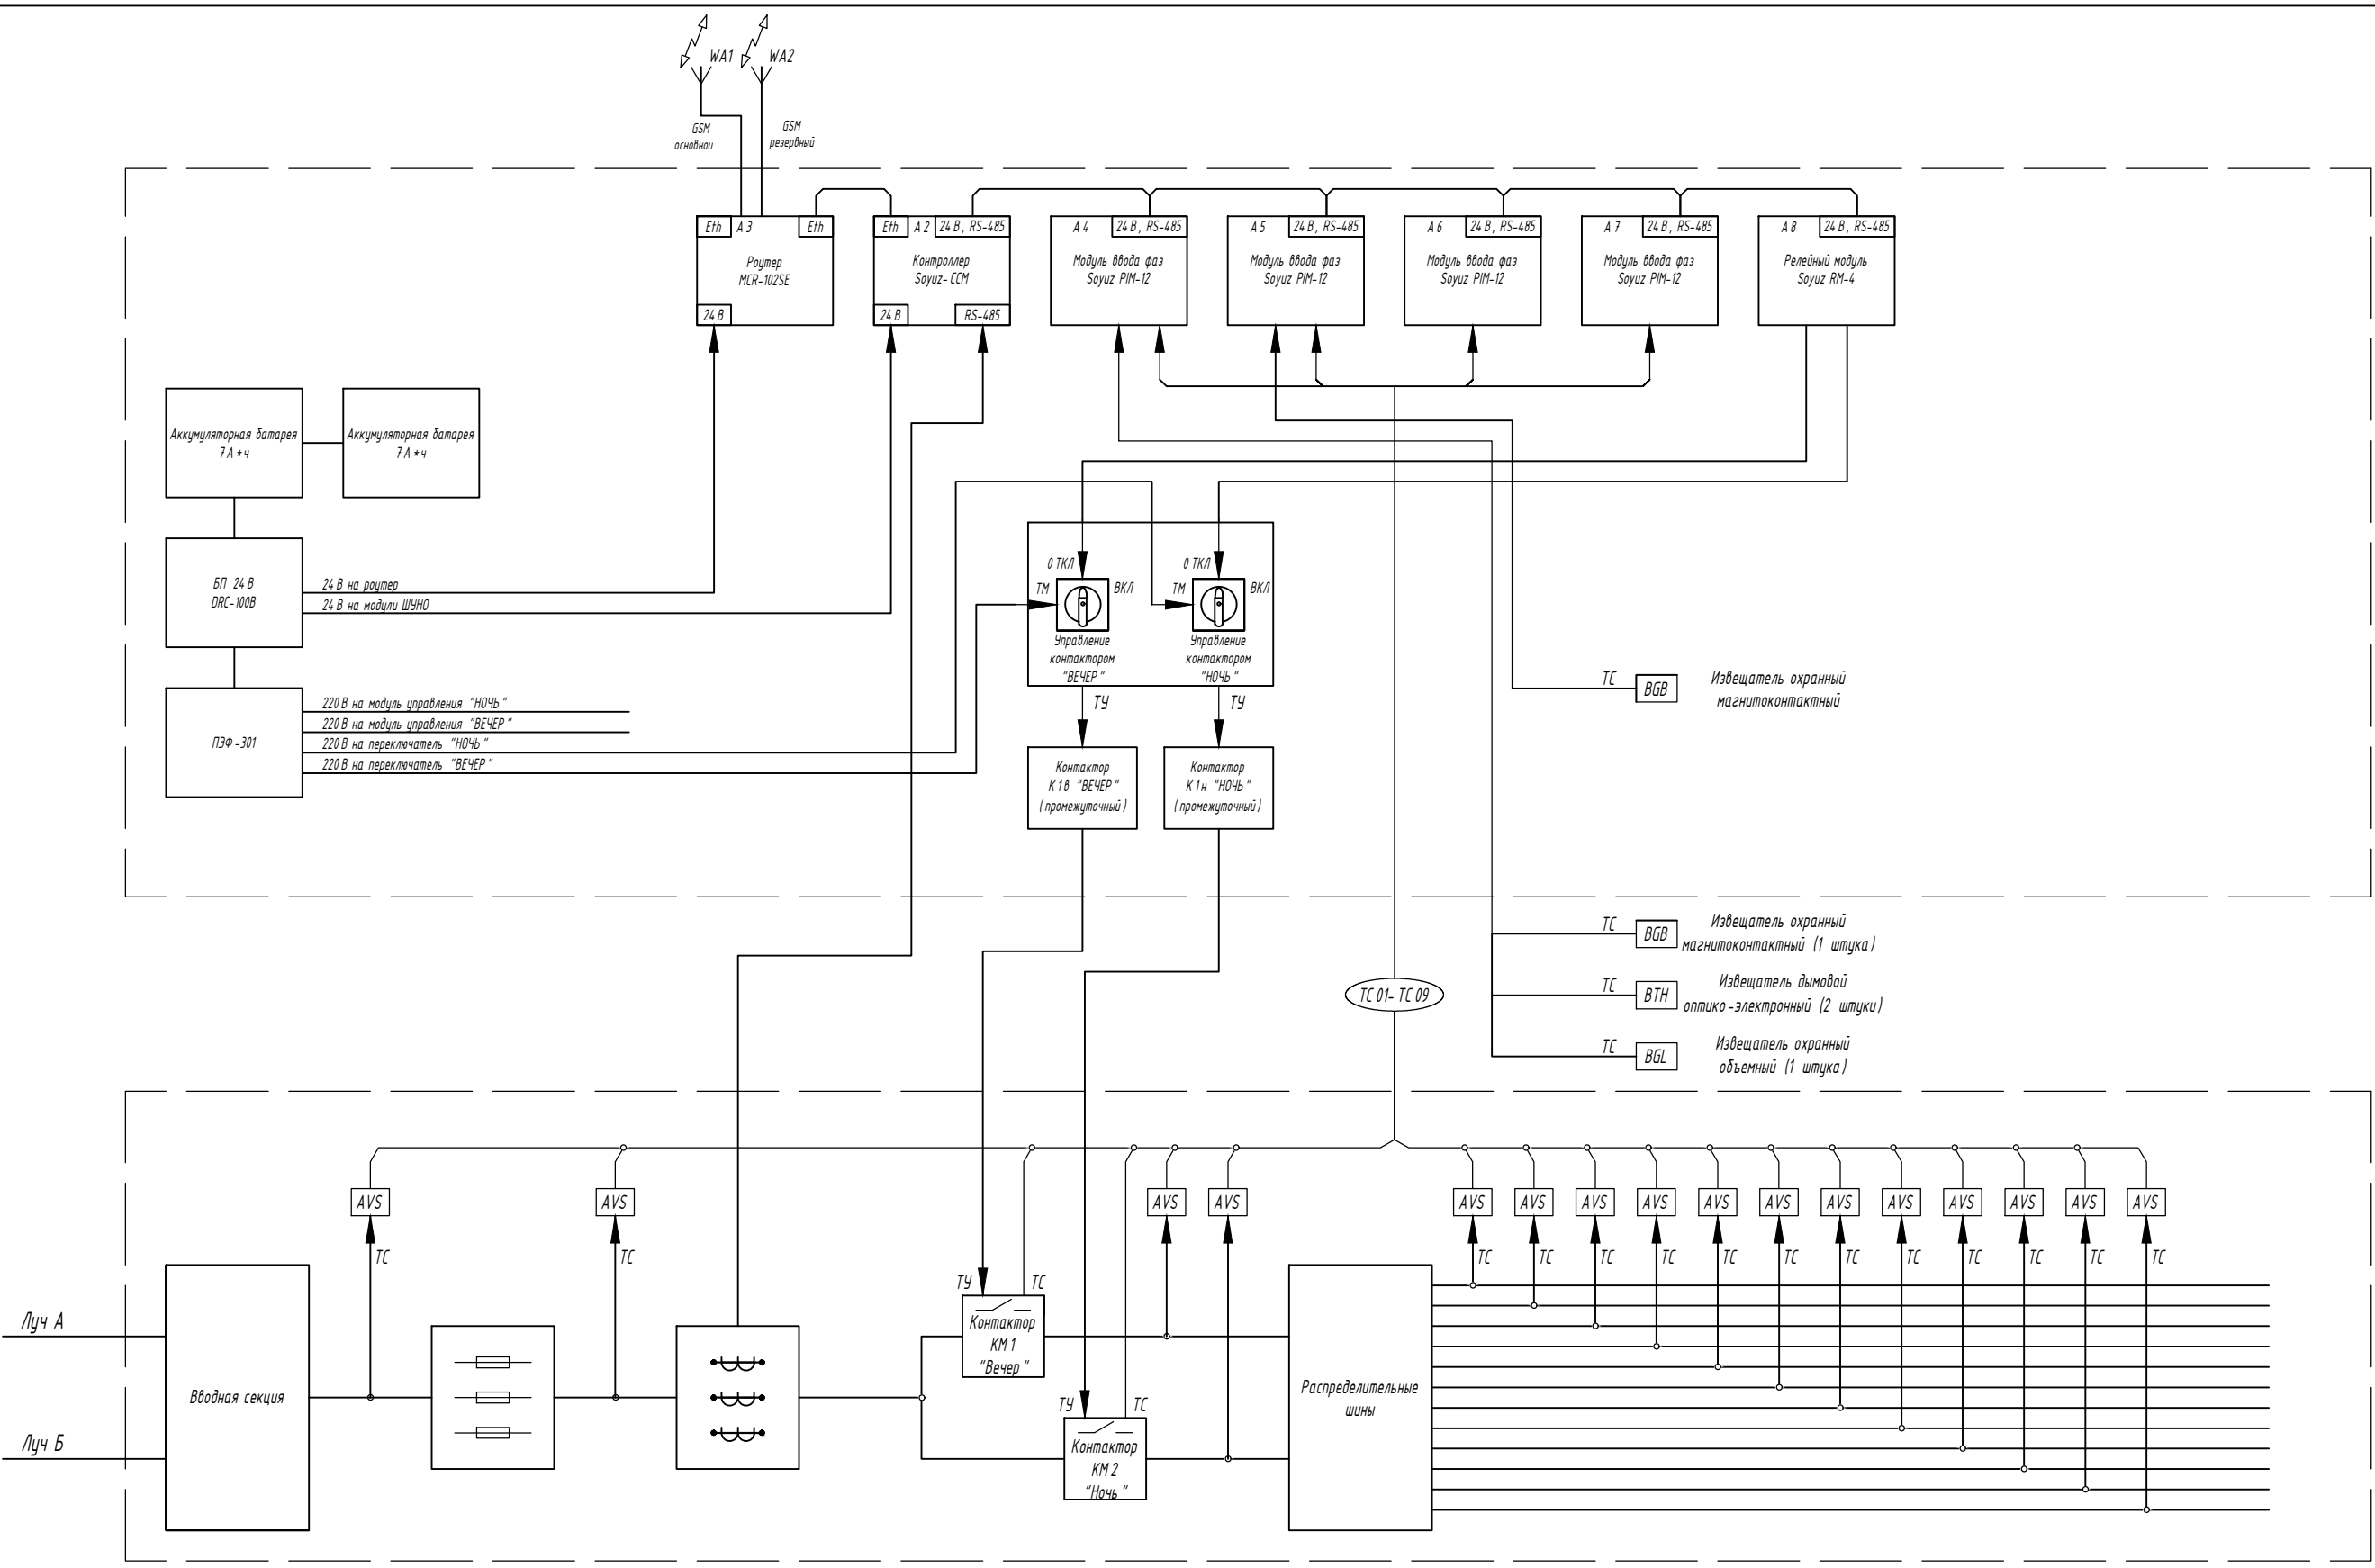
WA1 WA2

GSM основной

GSM резервный

Eth A 3 Eth
Роутер MCR-102SE
24 В

Eth A 2 24 В, RS-485
Контроллер Soyuz- CCM
24 В RS-485

A 4 24 В, RS-485
Модуль ввода фаз Soyuz PIM-12

A 5 24 В, RS-485
Модуль ввода фаз Soyuz PIM-12

A 6 24 В, RS-485
Модуль ввода фаз Soyuz PIM-12

A 7 24 В, RS-485
Модуль ввода фаз Soyuz PIM-12

A 8 24 В, RS-485
Релейный модуль Soyuz RM-4

Аккумуляторная батарея 7 А*ч

Аккумуляторная батарея 7 А*ч

БП 24 В DRC-100В

24 В на роутер
24 В на модули ШУНО

ПЗФ-301

220 В на модуль управления "НОЧЬ"
220 В на модуль управления "ВЕЧЕР"
220 В на переключатель "НОЧЬ"
220 В на переключатель "ВЕЧЕР"

0 ТКЛ ТМ ВКЛ
Управление контактором "ВЕЧЕР"

0 ТКЛ ТМ ВКЛ
Управление контактором "НОЧЬ"

ТУ ТУ

Контактор К1в "ВЕЧЕР" (промежуточный)

Контактор К1н "НОЧЬ" (промежуточный)

ТС BGB Извещатель охранный магнитоконтактный

ТС BGB Извещатель охранный магнитоконтактный (1 штука)

ТС BTH Извещатель дымовой оптико-электронный (2 штуки)

ТС BGL Извещатель охранный объемный (1 штука)

ТС 01- ТС 09

AVS AVS AVS AVS AVS AVS AVS AVS AVS AVS AVS AVS AVS AVS AVS AVS

ТС ТС ТС ТС ТС ТС ТС ТС ТС ТС ТС ТС ТС ТС

ТУ ТС
Контактор КМ 1 "Вечер"

ТУ ТС
Контактор КМ 2 "Ночь"

Луч А

Луч Б

Вводная секция

Распределительные шины